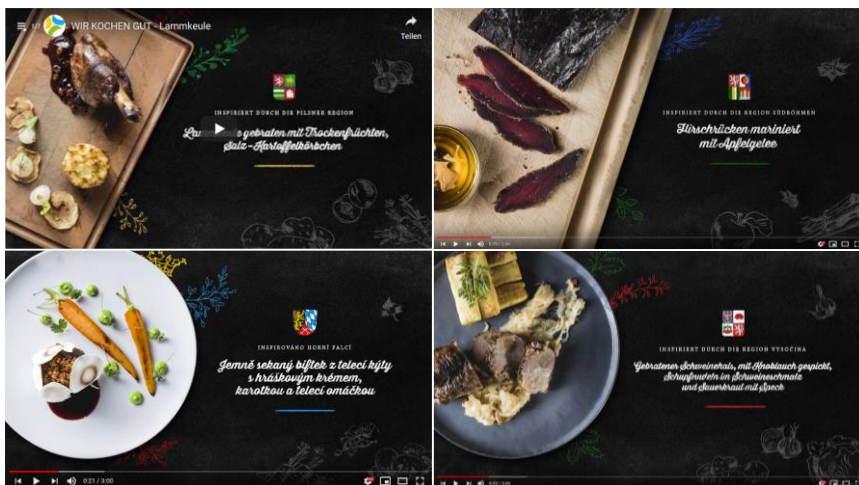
1/ WIR KOCHEN GUT - Lammkeule

Teilen

INSPIRIERT DURCH DIE PILSNER REGION

Lam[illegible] gebraten mit Trockenfrüchten, Salz-Kartoffelkörbchen

INSPIRIERT DURCH DIE REGION SÜDBÖHMEN

Hirschrücken mariniert mit Apfelgelee

INSPIROVÁNO HORNÍ FALCÍ

Jemně sekaný biftek z telecí kýty s hráškovým krémem, karotkou a telecí omáčkou

0:21 / 3:00

INSPIRIERT DURCH DIE REGION VYSOČINA

Gebratener Schweinehals, mit Knoblauch gespickt, Schupfnudeln im Schweinenetz und Sauerkraut mit Speck